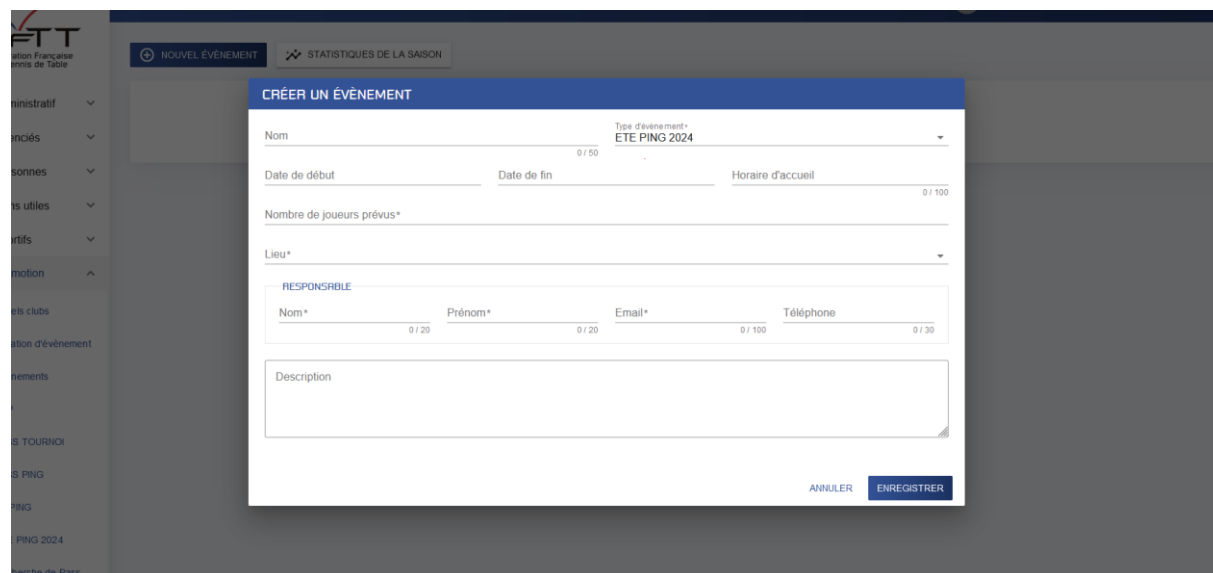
FTT
ation Française
ennis de Table

ninistratif
enciés
sonnes
ns utiles
rtifs
motion
els clubs
ation d'évènement
nements
S TOURNOI
S PING
PING
PING 2024
herche de Pass

NOUVEL ÉVÉNEMENT
STATISTIQUES DE LA SAISON

CRÉER UN ÉVÈNEMENT

Nom
0 / 50
Type d'évènement*
ETE PING 2024

Date de début
Date de fin
Horaire d'accueil
0 / 100

Nombre de joueurs prévus*

Lieu*

RESPONSABLE
Nom*
0 / 20
Prénom*
0 / 20
Email*
0 / 100
Téléphone
0 / 30

Description

ANNULER
ENREGISTRER